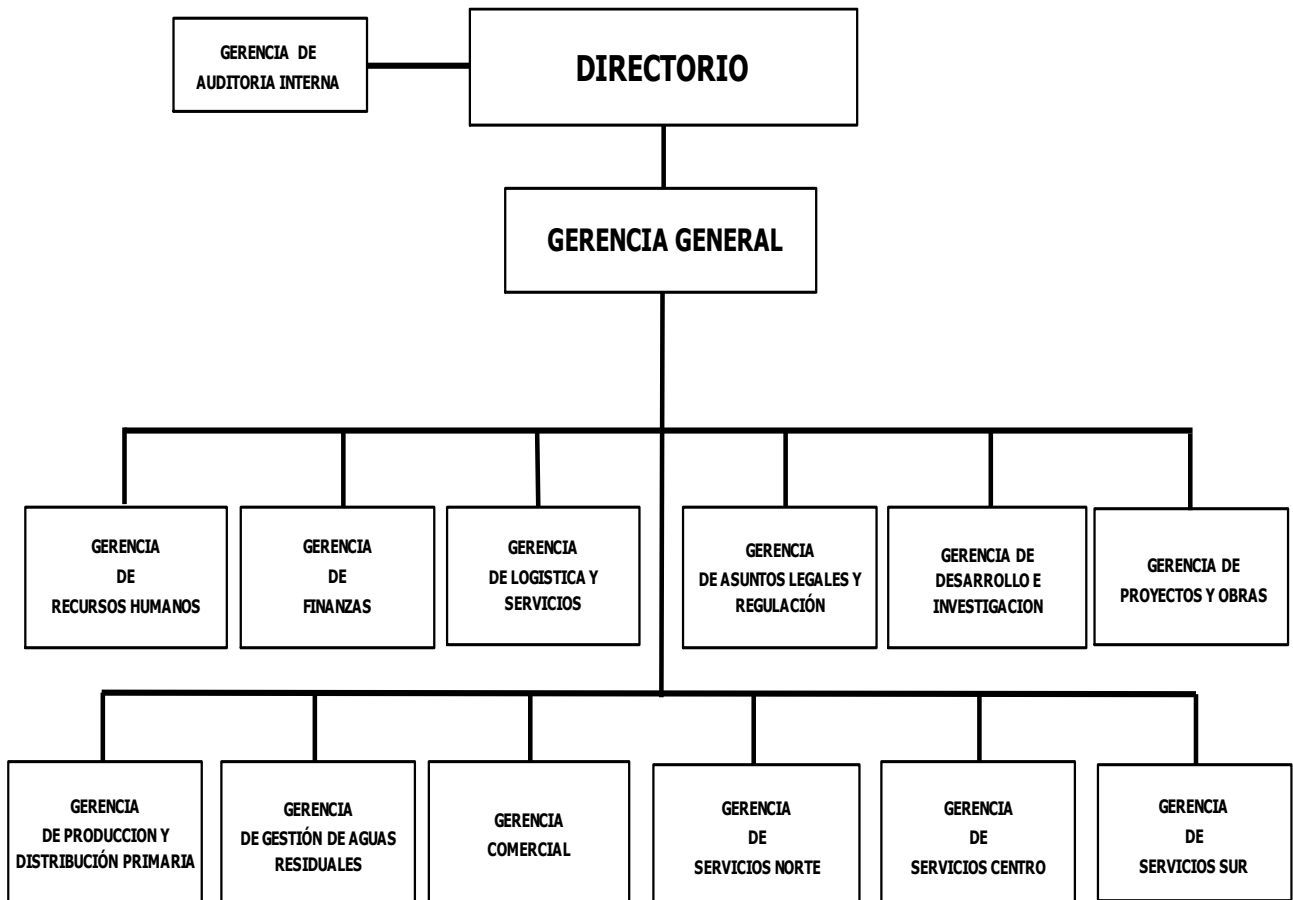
GERENCIA DE AUDITORIA INTERNA

DIRECTORIO

GERENCIA GENERAL

GERENCIA DE RECURSOS HUMANOS

GERENCIA DE FINANZAS

GERENCIA DE LOGISTICA Y SERVICIOS

GERENCIA DE ASUNTOS LEGALES Y REGULACIÓN

GERENCIA DE DESARROLLO E INVESTIGACION

GERENCIA DE PROYECTOS Y OBRAS

GERENCIA DE PRODUCCION Y DISTRIBUCIÓN PRIMARIA

GERENCIA DE GESTIÓN DE AGUAS RESIDUALES

GERENCIA COMERCIAL

GERENCIA DE SERVICIOS NORTE

GERENCIA DE SERVICIOS CENTRO

GERENCIA DE SERVICIOS SUR